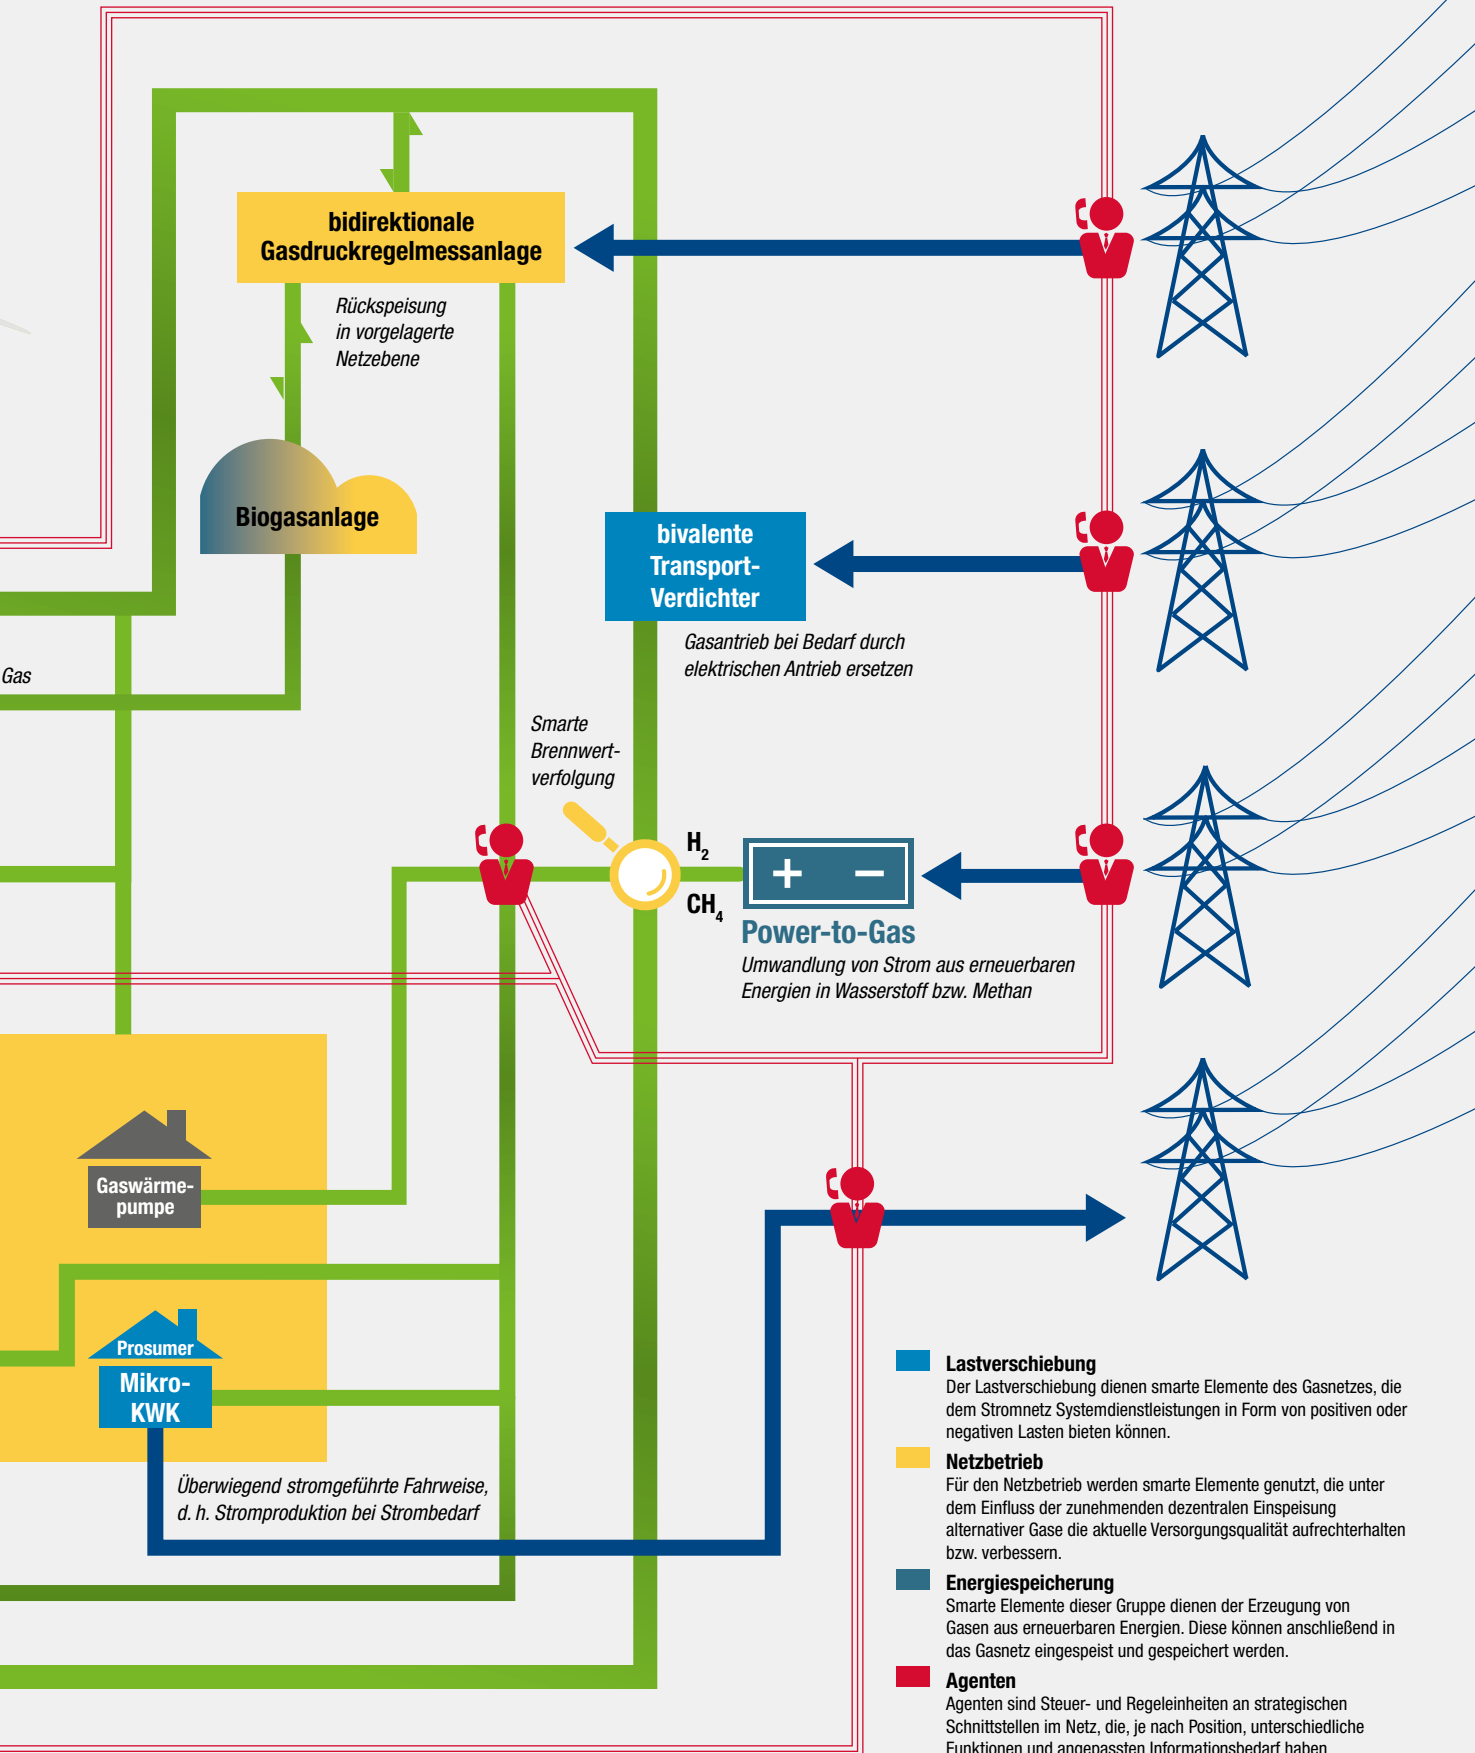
bidirektionale Gasdruckregelmessanlage

Rückspeisung in vorgelagerte Netzebene

Biogasanlage

Gas

bivalente Transport-Verdichter

Gasantrieb bei Bedarf durch elektrischen Antrieb ersetzen

Smarte Brennwert-verfolgung

$H_2$

$CH_4$

+ −

Power-to-Gas

Umwandlung von Strom aus erneuerbaren Energien in Wasserstoff bzw. Methan

Gaswärme-pumpe

Prosumer

Mikro-KWK

Überwiegend stromgeführte Fahrweise, d. h. Stromproduktion bei Strombedarf

Lastverschiebung
Der Lastverschiebung dienen smarte Elemente des Gasnetzes, die dem Stromnetz Systemdienstleistungen in Form von positiven oder negativen Lasten bieten können.

Netzbetrieb
Für den Netzbetrieb werden smarte Elemente genutzt, die unter dem Einfluss der zunehmenden dezentralen Einspeisung alternativer Gase die aktuelle Versorgungsqualität aufrechterhalten bzw. verbessern.

Energiespeicherung
Smarte Elemente dieser Gruppe dienen der Erzeugung von Gasen aus erneuerbaren Energien. Diese können anschließend in das Gasnetz eingespeist und gespeichert werden.

Agenten
Agenten sind Steuer- und Regeleinheiten an strategischen Schnittstellen im Netz, die, je nach Position, unterschiedliche Funktionen und angepassten Informationsbedarf haben.